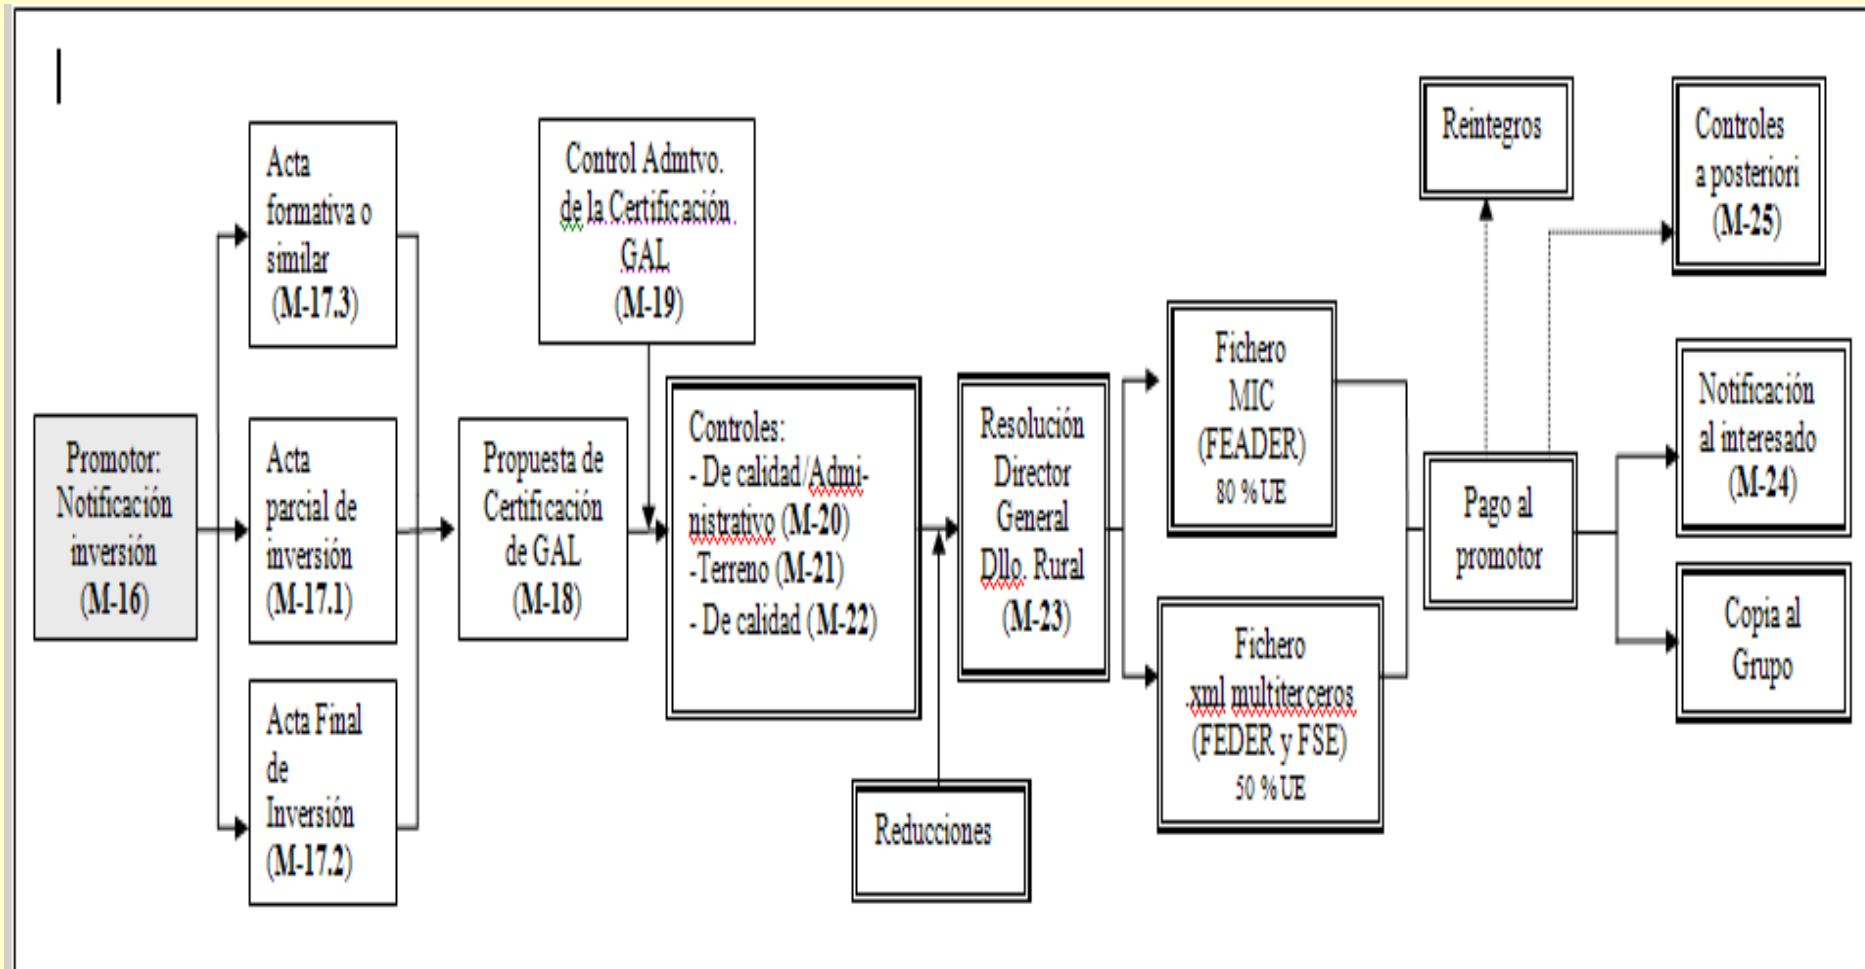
Promotor: Notificación inversión (M-16)

Acta formativa o similar (M-17.3)

Acta parcial de inversión (M-17.1)

Acta Final de Inversión (M-17.2)

Propuesta de Certificación de GAL (M-18)

Control Admtvo. de la Certificación GAL (M-19)

Controles:
- De calidad/Administrativo (M-20)
-Terreno (M-21)
- De calidad (M-22)

Reducciones

Resolución Director General Dllo. Rural (M-23)

Fichero MIC (FEADER) 80 % UE

Fichero xml multiterceros (FEDER y FSE) 50 % UE

Reintegros

Pago al promotor

Controles a posteriori (M-25)

Notificación al interesado (M-24)

Copia al Grupo